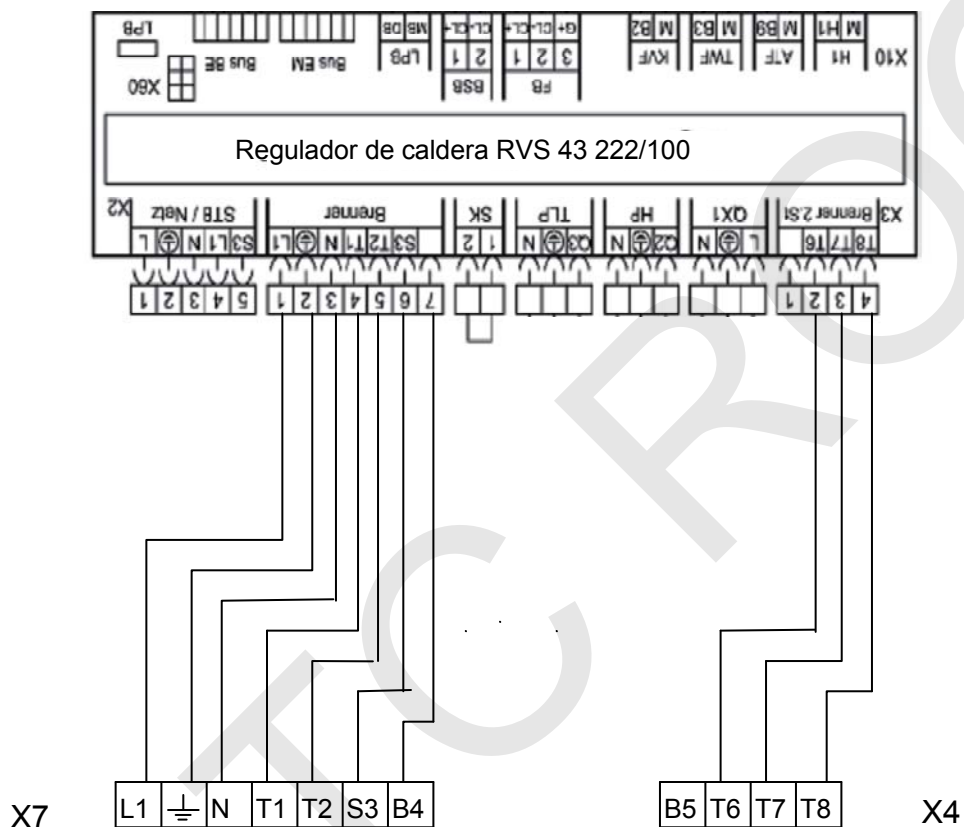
LPB
X60
Bus BE
Bus EM
MB DB
LPB
CL- CL+
2 1
BSB
G+ CL- CL+
3 2 1
FB
M B2
KVF
M B3
TWF
M B9
ATF
M H1
H1
X10

Regulador de caldera RVS 43 222/100

X2
STB / Netz
S3 L1 N ⊕ L
5 4 3 2 1
Brenner
S3 T2 T1 N ⊕ L1
7 6 5 4 3 2 1
SK
2 1
TLP
Q3 ⊕ N
HP
Q2 ⊕ N
QX1
L ⊕ N
X3
Brenner 2.St.
T8 T7 T6
4 3 2 1

X7
L1
N
T1
T2
S3
B4

B5
T6
T7
T8
X4

TC RO